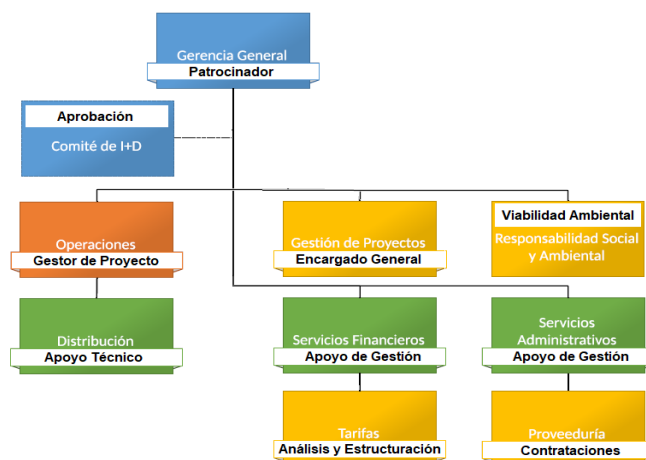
Gerencia General
Patrocinador

Aprobación
Comité de I+D

Operaciones
Gestor de Proyecto

Gestión de Proyectos
Encargado General

Viabilidad Ambiental
Responsabilidad Social y Ambiental

Distribución
Apoyo Técnico

Servicios Financieros
Apoyo de Gestión

Servicios Administrativos
Apoyo de Gestión

Tarifas
Análisis y Estructuración

Proveeduría
Contrataciones